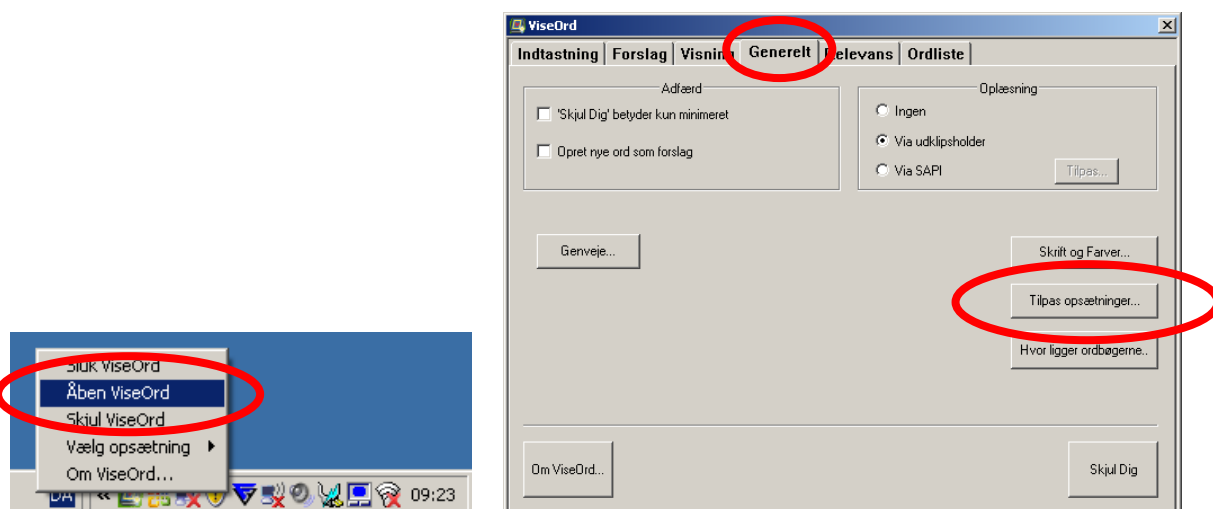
Sluk ViseOrd
Åben ViseOrd
Skjul ViseOrd
Vælg opsætning
Om ViseOrd...
DA
09:23

ViseOrd
Indtastning | Forslag | Visning | Generelt | Relevans | Ordliste

Adfærd
'Skjul Dig' betyder kun minimeret
Opret nye ord som forslag

Oplæsning
Ingen
Via udklipsholder
Via SAPI
Tilpas...

Genveje...
Skrift og Farver...
Tilpas opsætninger...
Hvor ligger ordbøgerne..

Om ViseOrd...
Skjul Dig